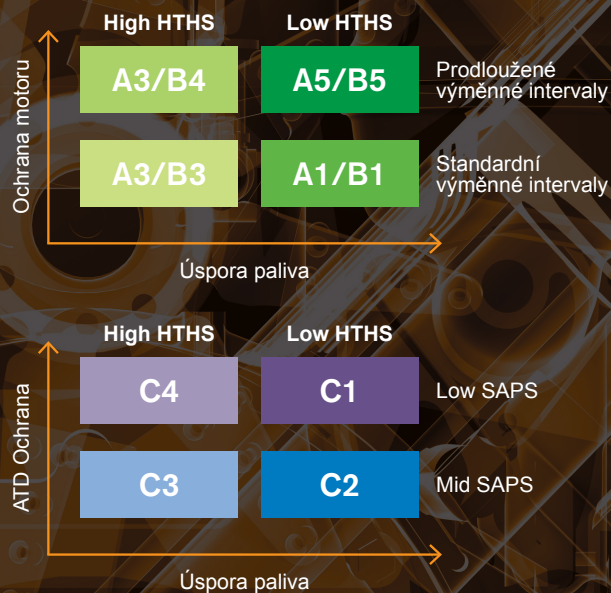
Ochrana motoru

| High HTHS | Low HTHS | |
|---|---|---|
| A3/B4 | A5/B5 | Prodloužené výměnné intervaly |
| A3/B3 | A1/B1 | Standardní výměnné intervaly |

Úspora paliva

ATD Ochrana

| High HTHS | Low HTHS | |
|---|---|---|
| C4 | C1 | Low SAPS |
| C3 | C2 | Mid SAPS |

Úspora paliva